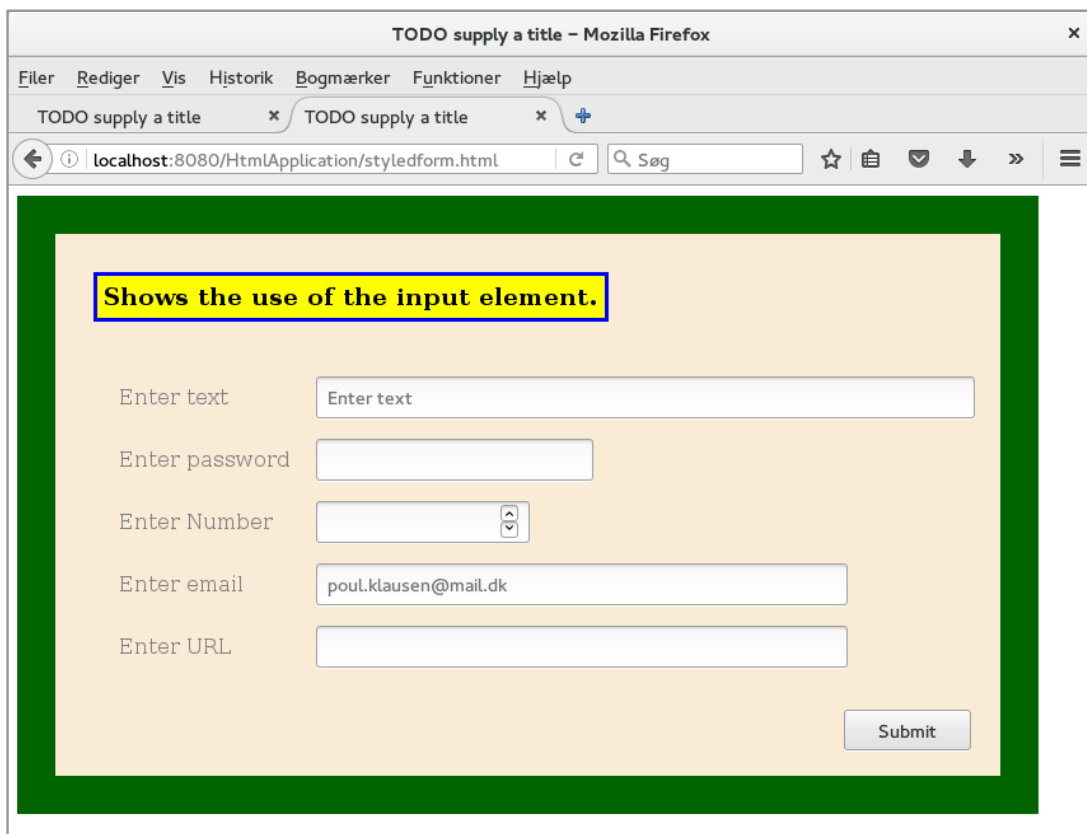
TODO supply a title – Mozilla Firefox

Filer Rediger Vis Historik Bogmærker Funktioner Hjælp

TODO supply a title
TODO supply a title

localhost:8080/HtmlApplication/styledform.html

Søg

Shows the use of the input element.

Enter text
Enter text

Enter password

Enter Number

Enter email
poul.klausen@mail.dk

Enter URL

Submit